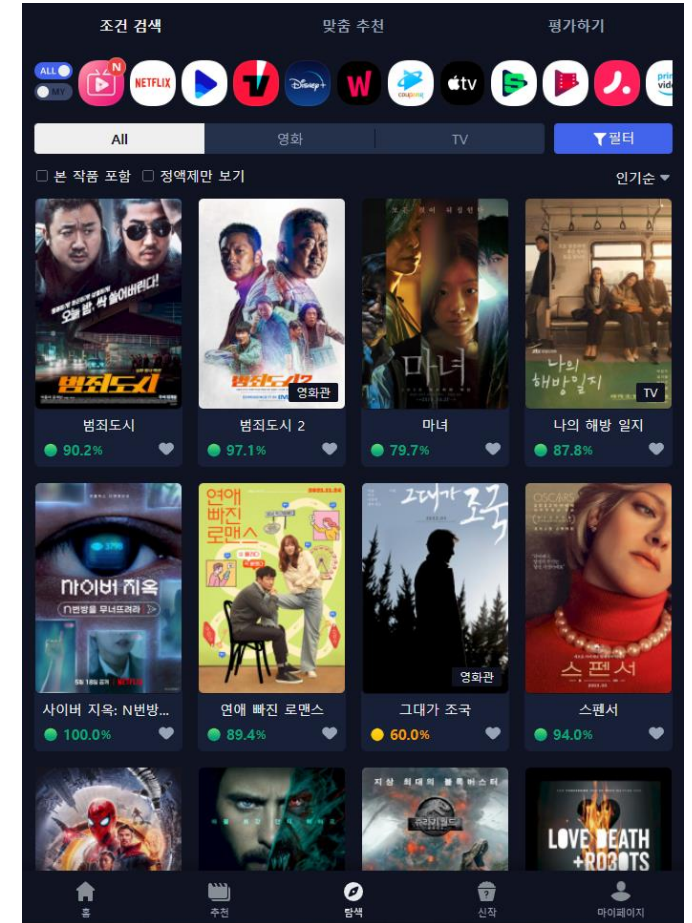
조건 검색 맞춤 추천 평가하기

ALL
MY
N
NETFLIX
W
coupang
tv
prime video

All 영화 TV 필터

본 작품 포함 정액제만 보기 인기순

오늘 밤, 싹 쓸어버린다!
범죄도시
범죄도시
90.2%

범죄도시2
영화관
범죄도시 2
97.1%

마녀
마녀
79.7%

나의 해방일지
TV
나의 해방 일지
87.8%

사이버 지옥
N번방을 무너뜨려라
NETFLIX
사이버 지옥: N번방...
100.0%

연애 빠진 로맨스
연애 빠진 로맨스
89.4%

그대가 조국
영화관
그대가 조국
60.0%

OSCARS
스펜서
스펜서
94.0%

지상 최대의 블록버스터
쥬라기 월드
LOVE DEATH + ROBOTS

홈 추천 탐색 신작 마이페이지